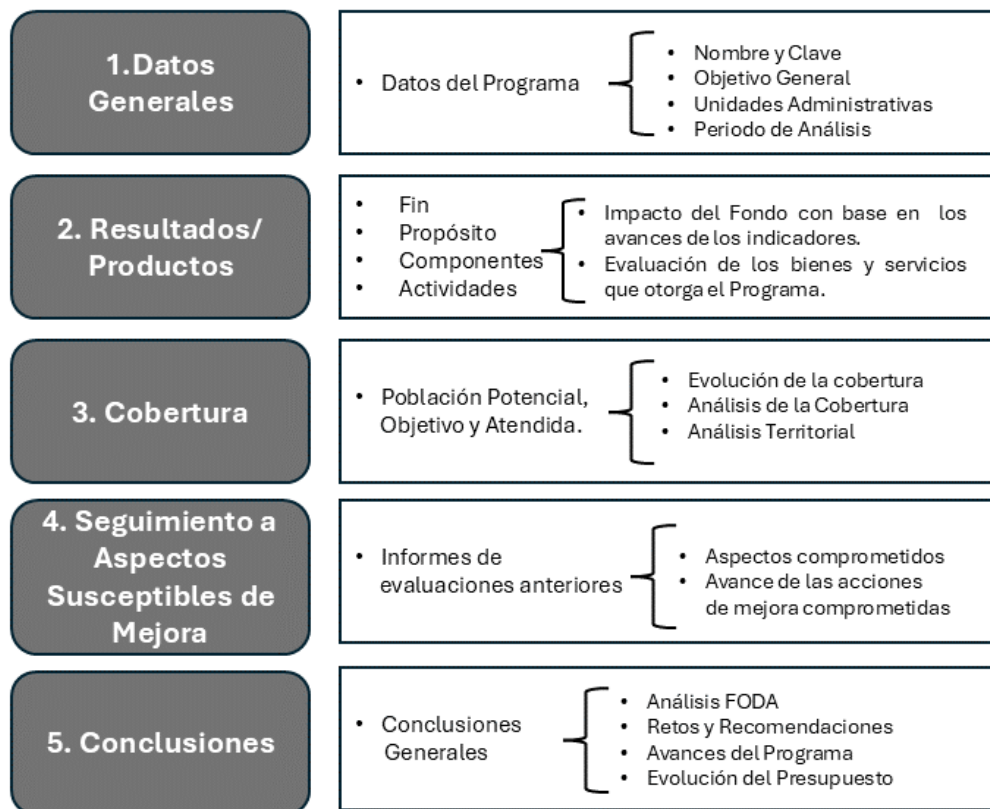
1.Datos Generales

• Datos del Programa

• Nombre y Clave
• Objetivo General
• Unidades Administrativas
• Periodo de Análisis

2. Resultados/ Productos

• Fin
• Propósito
• Componentes
• Actividades

• Impacto del Fondo con base en los avances de los indicadores.
• Evaluación de los bienes y servicios que otorga el Programa.

3. Cobertura

• Población Potencial, Objetivo y Atendida.

• Evolución de la cobertura
• Análisis de la Cobertura
• Análisis Territorial

4. Seguimiento a Aspectos Susceptibles de Mejora

• Informes de evaluaciones anteriores

• Aspectos comprometidos
• Avance de las acciones de mejora comprometidas

5. Conclusiones

• Conclusiones Generales

• Análisis FODA
• Retos y Recomendaciones
• Avances del Programa
• Evolución del Presupuesto